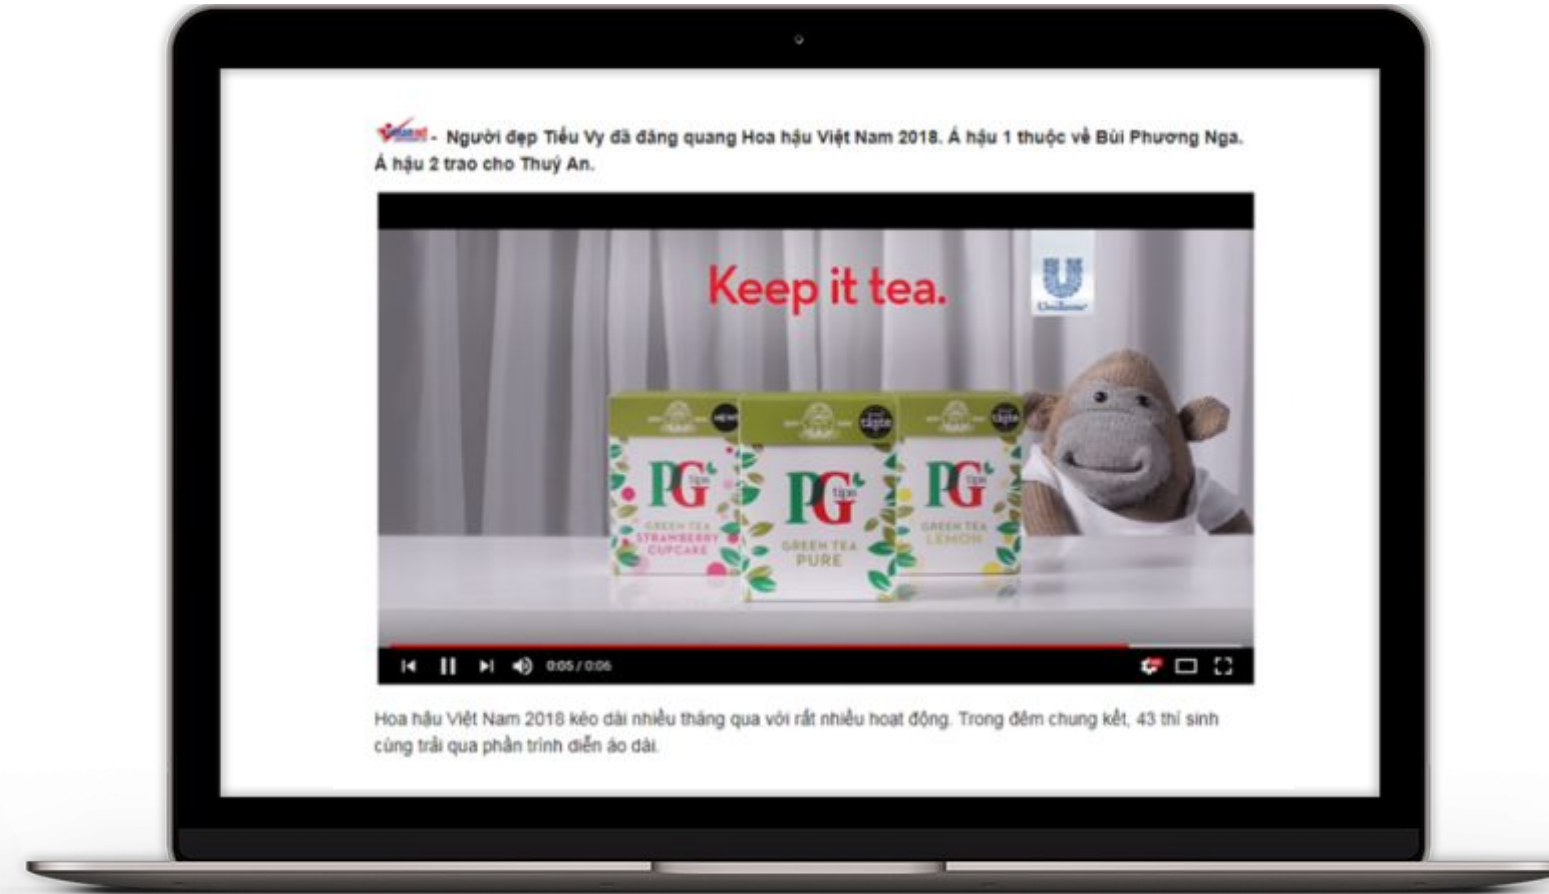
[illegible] - Người đẹp Tiểu Vy đã đăng quang Hoa hậu Việt Nam 2018. Á hậu 1 thuộc về Bùi Phương Nga. Á hậu 2 trao cho Thuý An.

Keep it tea.

Unilever

NEW

PG tips

GREEN TEA STRAWBERRY CUPCAKE

PG tips

GREEN TEA PURE

PG tips

GREEN TEA LEMON

0:05 / 0:06

Hoa hậu Việt Nam 2018 kéo dài nhiều tháng qua với rất nhiều hoạt động. Trong đêm chung kết, 43 thí sinh cùng trải qua phần trình diễn áo dài.